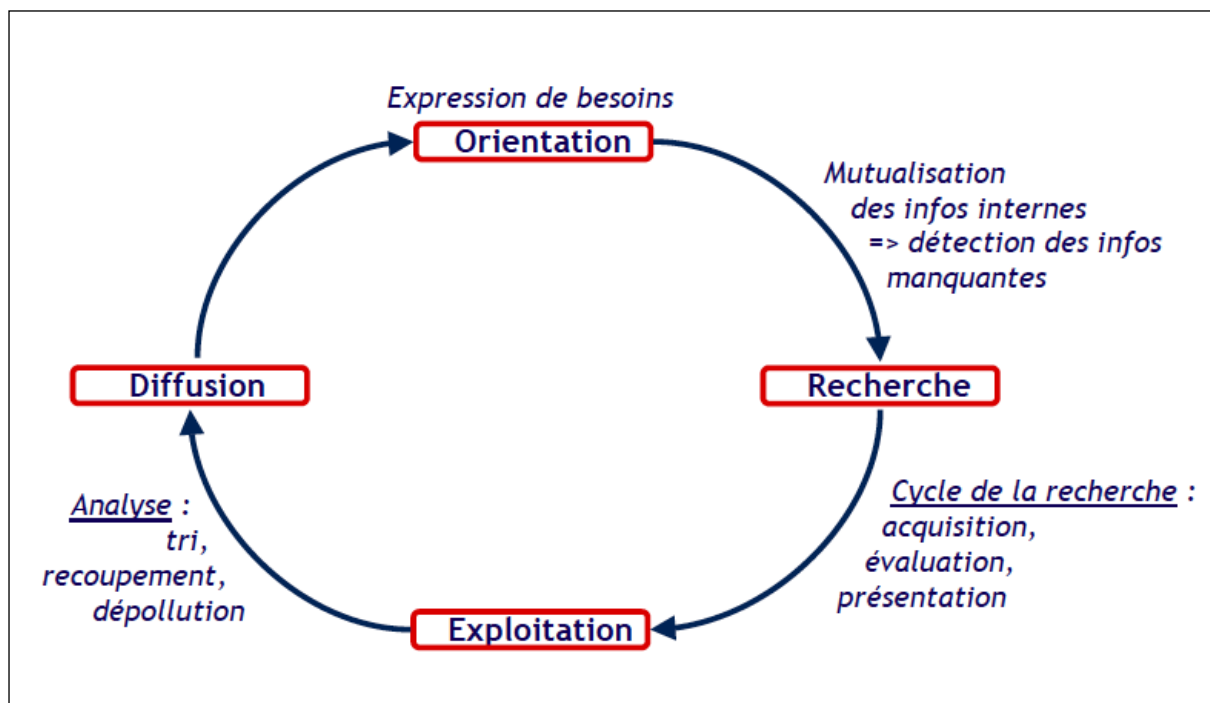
Expression de besoins

Orientation

Mutualisation des infos internes => détection des infos manquantes

Recherche

Cycle de la recherche : acquisition, évaluation, présentation

Exploitation

Analyse : tri, recoupement, dépollution

Diffusion